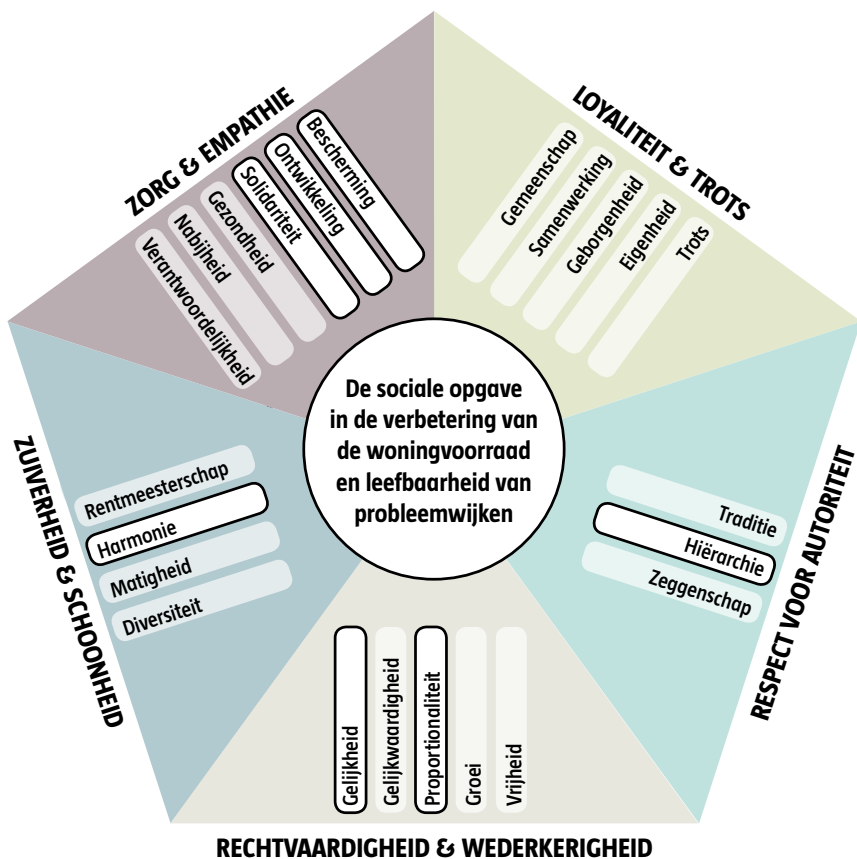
ZORG & EMPATHIE

Bescherming

Ontwikkeling

Solidariteit

Gezondheid

Nabijheid

Verantwoordelijkheid

LOYALITEIT & TROTS

Gemeenschap

Samenwerking

Geborgenheid

Eigenheid

Trots

De sociale opgave in de verbetering van de woningvoorraad en leefbaarheid van probleemwijken

ZUIVERHEID & SCHOONHEID

Rentmeesterschap

Harmonie

Matigheid

Diversiteit

RESPECT VOOR AUTORITEIT

Traditie

Hiërarchie

Zeggenschap

Gelijkheid

Gelijkwaardigheid

Proportionaliteit

Groei

Vrijheid

RECHTVAARDIGHEID & WEDERKERIGHEID